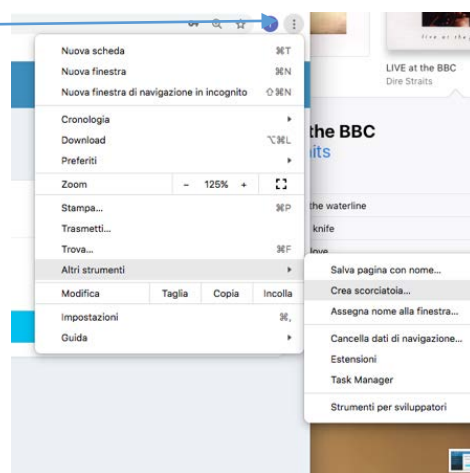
Nuova scheda ⌘T
Nuova finestra ⌘N
Nuova finestra di navigazione in incognito ⇧⌘N
Cronologia
Download ⌥⌘L
Preferiti
Zoom – 125% +
Stampa... ⌘P
Trasmetti...
Trova... ⌘F
Altri strumenti
Modifica Taglia Copia Incolla
Impostazioni ⌘,
Guida

live at the bbc
LIVE at the BBC
Dire Straits
the BBC
its
the waterline
knife
love

Salva pagina con nome...
Crea scorciatoia...
Assegna nome alla finestra...
Cancella dati di navigazione...
Estensioni
Task Manager
Strumenti per sviluppatori